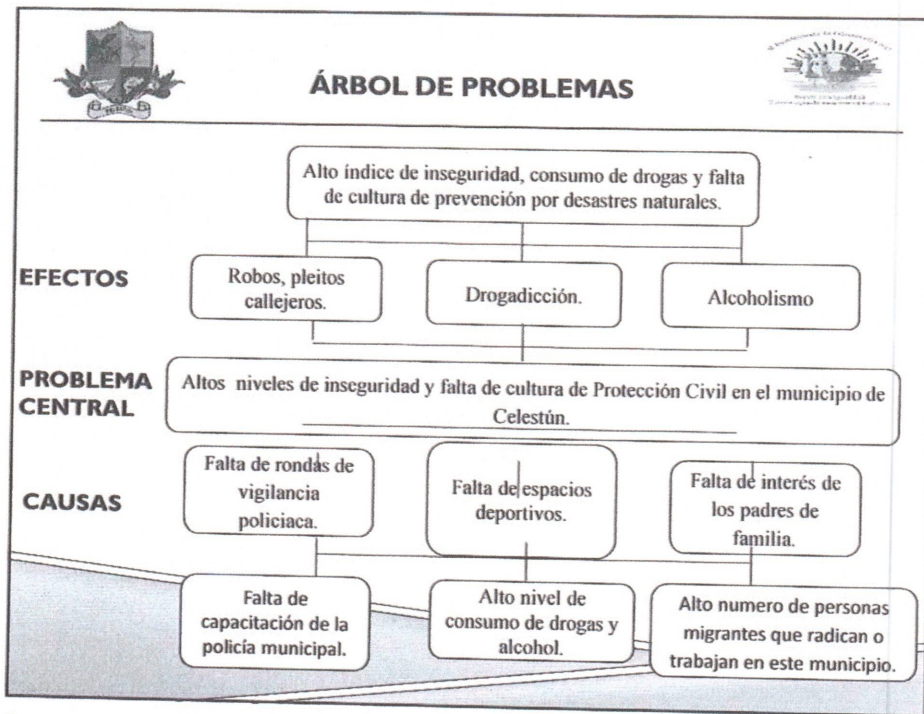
ÁRBOL DE PROBLEMAS

Alto índice de inseguridad, consumo de drogas y falta de cultura de prevención por desastres naturales.

EFECTOS

Robos, pleitos callejeros.

Drogadicción.

Alcoholismo

PROBLEMA CENTRAL

Altos niveles de inseguridad y falta de cultura de Protección Civil en el municipio de Celestún.

CAUSAS

Falta de rondas de vigilancia policiaca.

Falta de espacios deportivos.

Falta de interés de los padres de familia.

Falta de capacitación de la policía municipal.

Alto nivel de consumo de drogas y alcohol.

Alto numero de personas migrantes que radican o trabajan en este municipio.